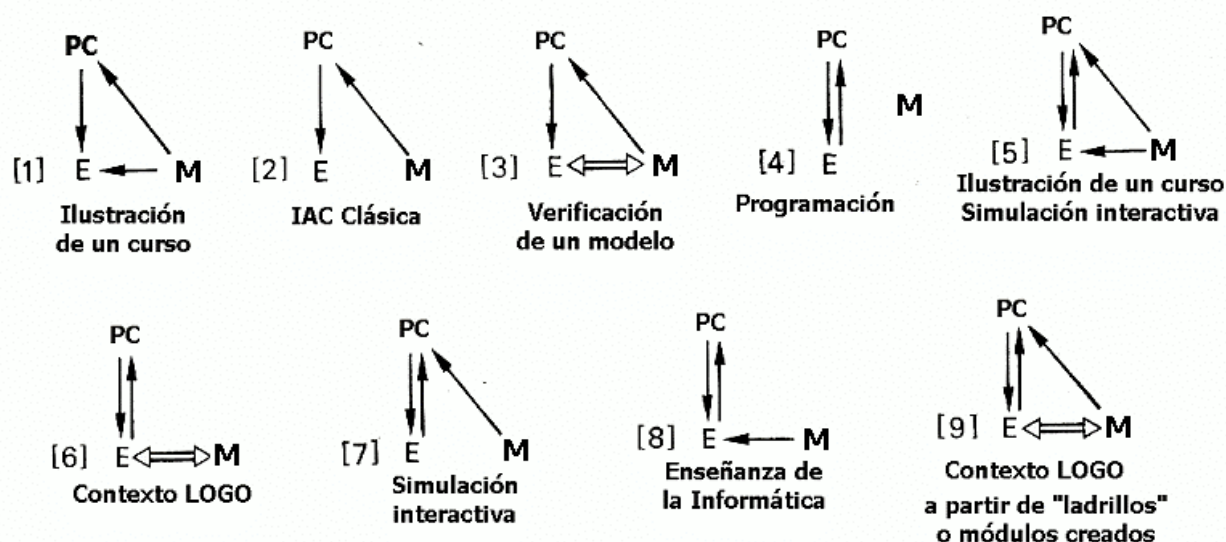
PC
[1] E M
Ilustración de un curso

PC
[2] E M
IAC Clásica

PC
[3] E M
Verificación de un modelo

PC
[4] E
M
Programación

PC
[5] E M
Ilustración de un curso
Simulación interactiva

PC
[6] E M
Contexto LOGO

PC
[7] E M
Simulación interactiva

PC
[8] E M
Enseñanza de la Informática

PC
[9] E M
Contexto LOGO
a partir de "ladrillos"
o módulos creados